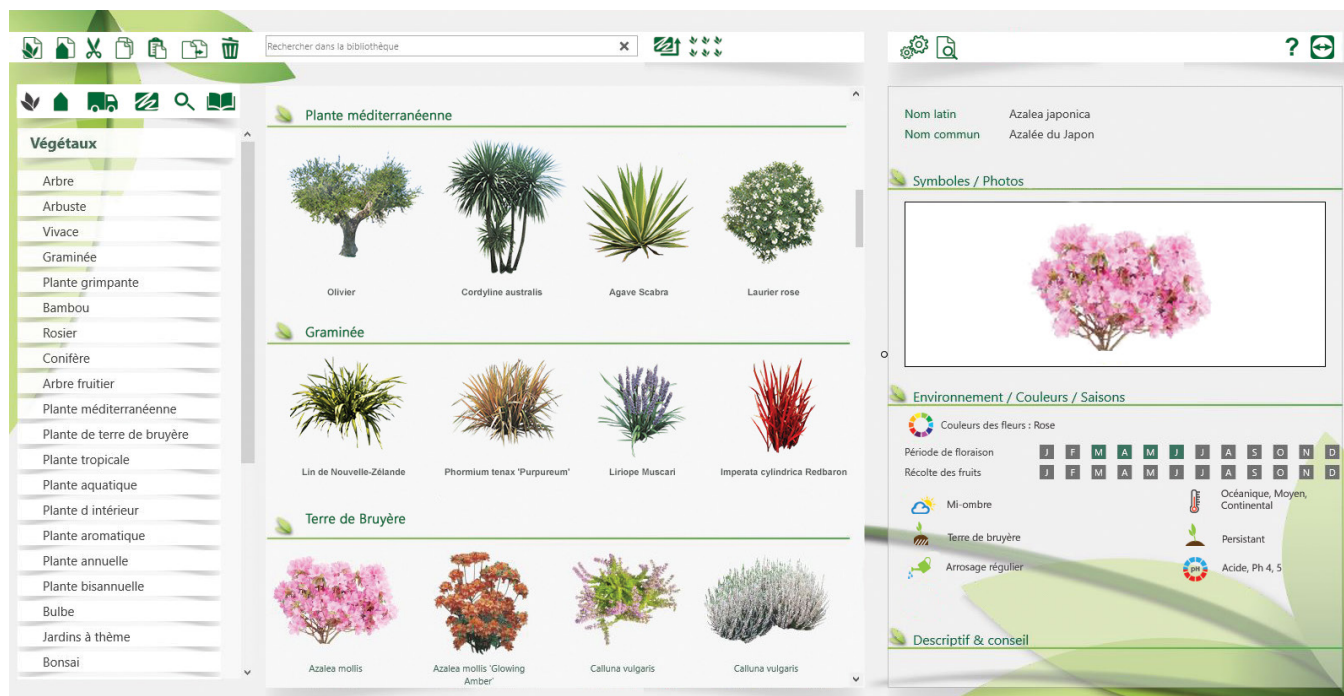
Rechercher dans la bibliothèque

?

Végétaux

Arbre
Arbuste
Vivace
Graminée
Plante grimpante
Bambou
Rosier
Conifère
Arbre fruitier
Plante méditerranéenne
Plante de terre de bruyère
Plante tropicale
Plante aquatique
Plante d intérieur
Plante aromatique
Plante annuelle
Plante bisannuelle
Bulbe
Jardins à thème
Bonsai

Plante méditerranéenne

Olivier
Cordyline australis
Agave Scabra
Laurier rose

Graminée

Lin de Nouvelle-Zélande
Phormium tenax 'Purpureum'
Liriope Muscari
Imperata cylindrica Redbaron

Terre de Bruyère

Azalea mollis
Azalea mollis 'Glowing Amber'
Calluna vulgaris
Calluna vulgaris

Nom latin Azalea japonica
Nom commun Azalée du Japon

Symboles / Photos

Environnement / Couleurs / Saisons

Couleurs des fleurs : Rose

| Période de floraison | J | F | M | A | M | J | J | A | S | O | N | D |
|---|---|---|---|---|---|---|---|---|---|---|---|---|
| Récolte des fruits | J | F | M | A | M | J | J | A | S | O | N | D |

Mi-ombre
Océanique, Moyen, Continental
Terre de bruyère
Persistant
Arrosage régulier
Acide, Ph 4, 5

Descriptif & conseil